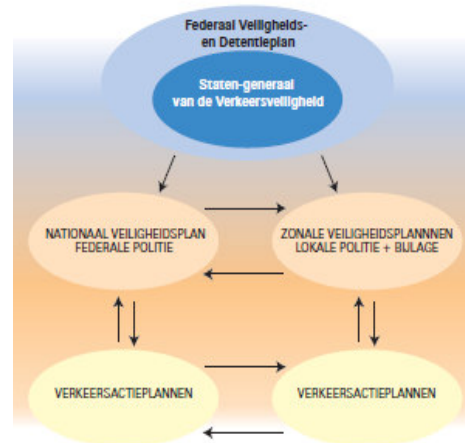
Federaal Veiligheids- en Detentieplan

Staten-generaal van de Verkeersveiligheid

NATIONAAL VEILIGHEIDSPLAN FEDERALE POLITIE

ZONALE VEILIGHEIDSPLANNNEN LOKALE POLITIE + BIJLAGE

VERKEERSACTIEPLANNEN

VERKEERSACTIEPLANNEN